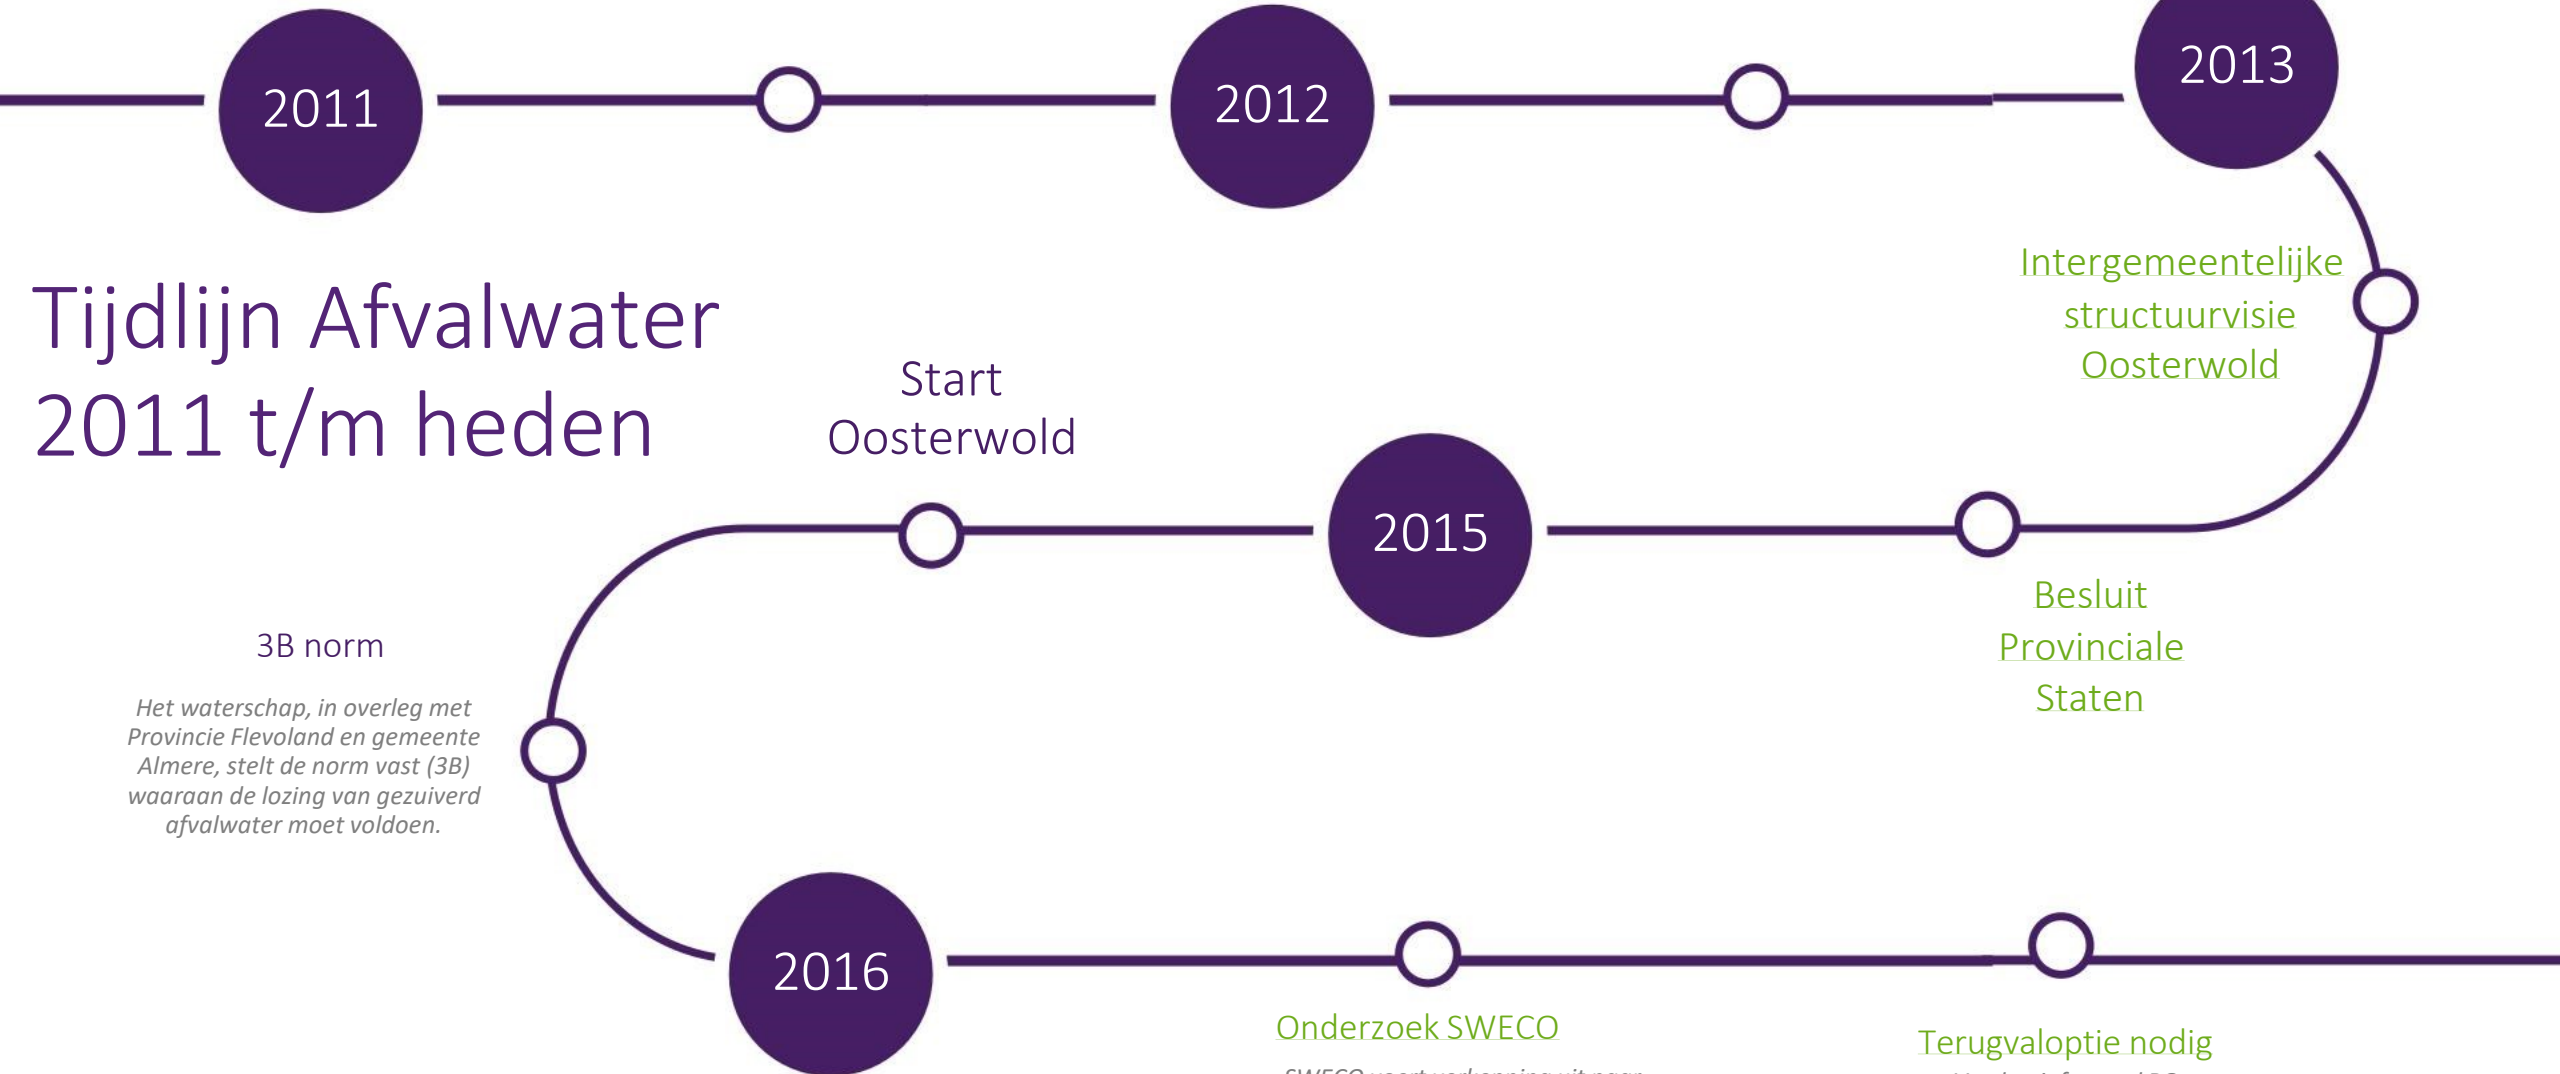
2011

2012

2013

Tijdlijn Afvalwater 2011 t/m heden

Start Oosterwold

Intergemeentelijke structuurvisie Oosterwold

2015

Besluit Provinciale Staten

3B norm

Het waterschap, in overleg met Provincie Flevoland en gemeente Almere, stelt de norm vast (3B) waaraan de lozing van gezuiverd afvalwater moet voldoen.

2016

Onderzoek SWECO

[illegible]

Terugvaloptie nodig

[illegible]